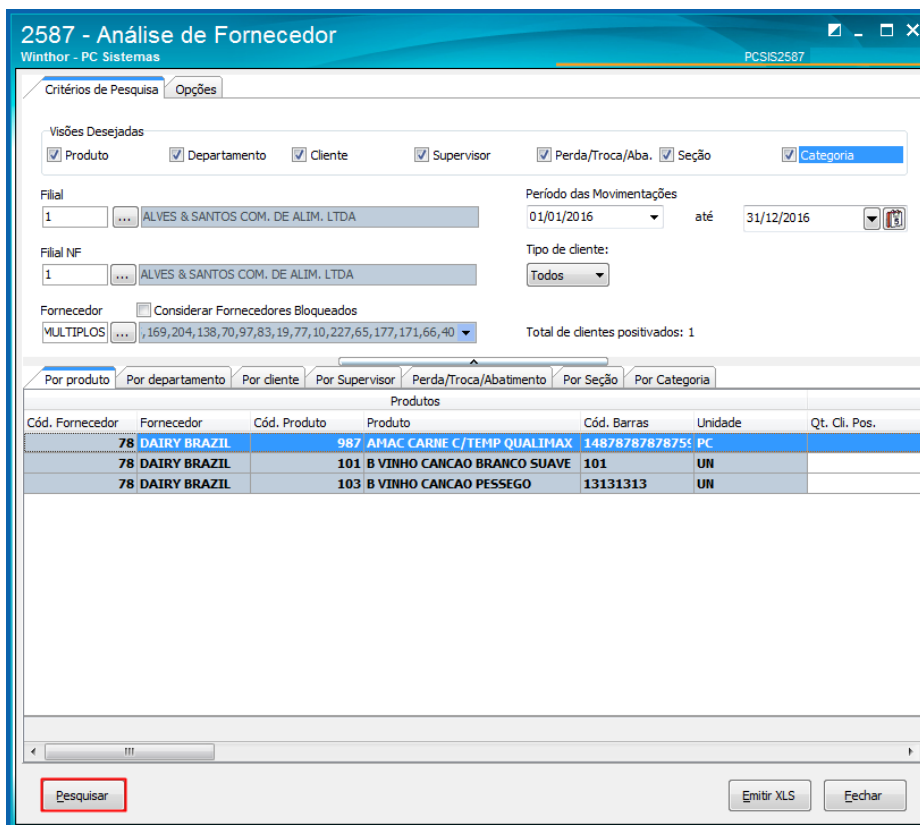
2587 - Análise de Fornecedor
Winthor - PC Sistemas
PCSIS2587

Critérios de Pesquisa | Opções

Visões Desejadas
Produto | Departamento | Cliente | Supervisor | Perda/Troca/Aba. | Seção | Categoria

Filial
1 | ... | ALVES & SANTOS COM. DE ALIM. LTDA

Período das Movimentações
01/01/2016 até 31/12/2016

Filial NF
1 | ... | ALVES & SANTOS COM. DE ALIM. LTDA

Tipo de cliente:
Todos

Fornecedor | Considerar Fornecedores Bloqueados
MULTIPLOS | ... | ,169,204,138,70,97,83,19,77,10,227,65,177,171,66,40

Total de clientes positivados: 1

Por produto | Por departamento | Por cliente | Por Supervisor | Perda/Troca/Abatimento | Por Seção | Por Categoria

Produtos

| Cód. Fornecedor | Fornecedor | Cód. Produto | Produto | Cód. Barras | Unidade | Qt. Cli. Pos. |
|---|---|---|---|---|---|---|
| 78 | DAIRY BRAZIL | 987 | AMAC CARNE C/TEMP QUALIMAX | 148787878787 | PC | |
| 78 | DAIRY BRAZIL | 101 | B VINHO CANCAO BRANCO SUAVE | 101 | UN | |
| 78 | DAIRY BRAZIL | 103 | B VINHO CANCAO PESSEGO | 13131313 | UN | |

Pesquisar | Emitir XLS | Fechar